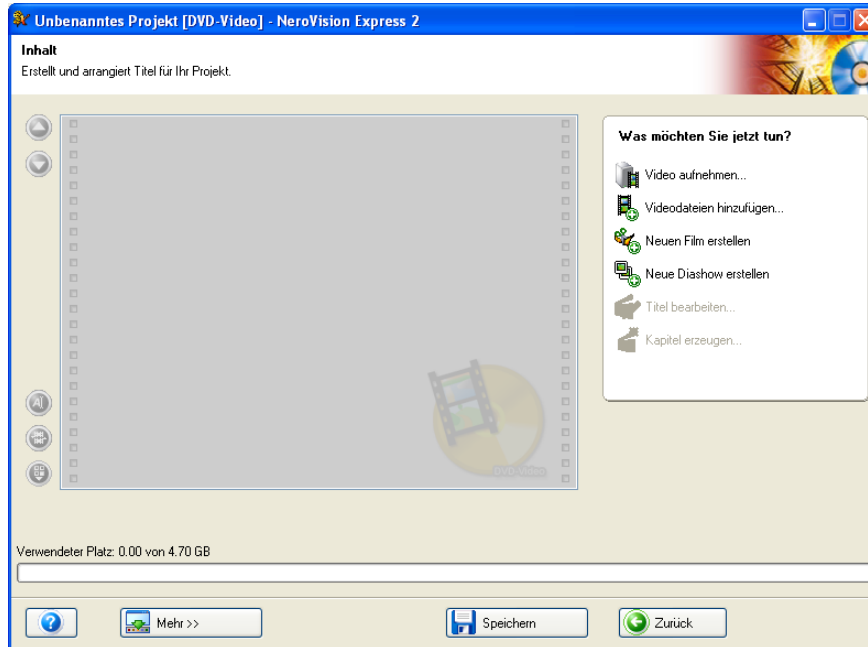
Unbenanntes Projekt [DVD-Video] - NeroVision Express 2

Inhalt
Erstellt und arrangiert Titel für Ihr Projekt.

Was möchten Sie jetzt tun?

Video aufnehmen...

Videodateien hinzufügen...

Neuen Film erstellen

Neue Diashow erstellen

Titel bearbeiten...

Kapitel erzeugen...

DVD-Video

Verwendeter Platz: 0.00 von 4.70 GB

Mehr >>

Speichern

Zurück